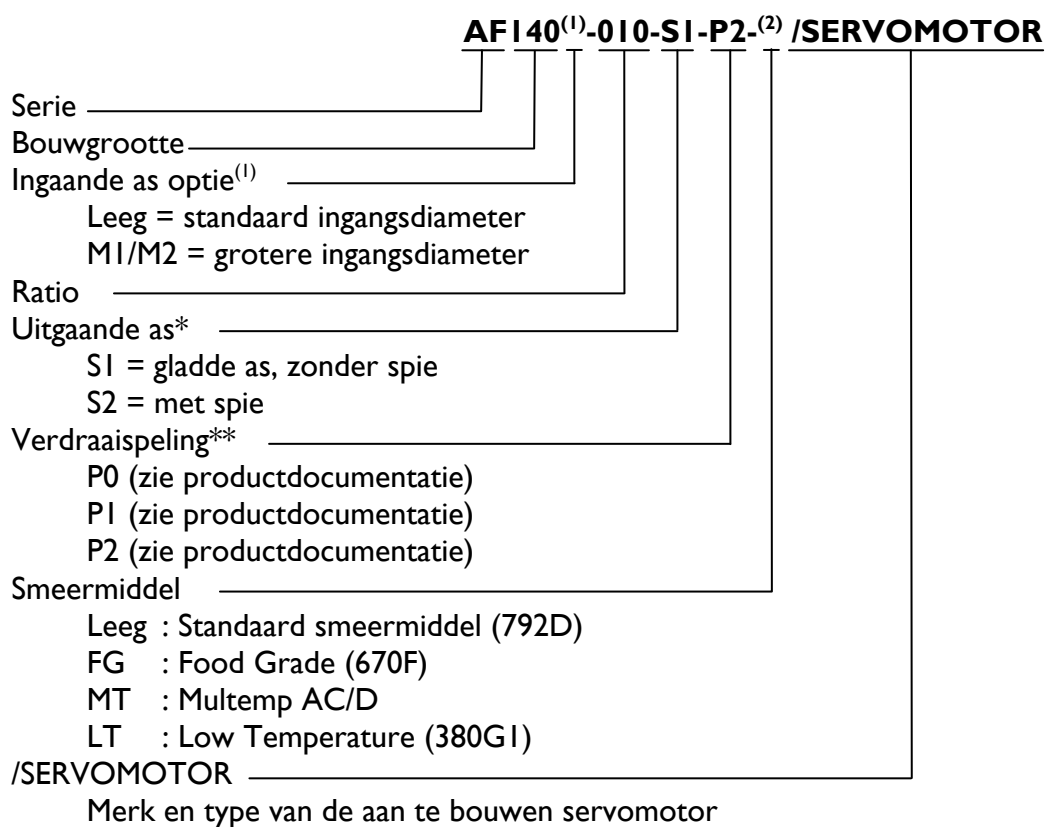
AF140$^{(1)}$-010-S1-P2-$^{(2)}$ /SERVOMOTOR

Serie
Bouwgrootte
Ingaande as optie$^{(1)}$
Leeg = standaard ingangsdiameter
M1/M2 = grotere ingangsdiameter
Ratio
Uitgaande as*
S1 = gladde as, zonder spie
S2 = met spie
Verdraaispeling**
P0 (zie productdocumentatie)
P1 (zie productdocumentatie)
P2 (zie productdocumentatie)
Smeermiddel
Leeg : Standaard smeermiddel (792D)
FG : Food Grade (670F)
MT : Multemp AC/D
LT : Low Temperature (380G1)
/SERVOMOTOR
Merk en type van de aan te bouwen servomotor